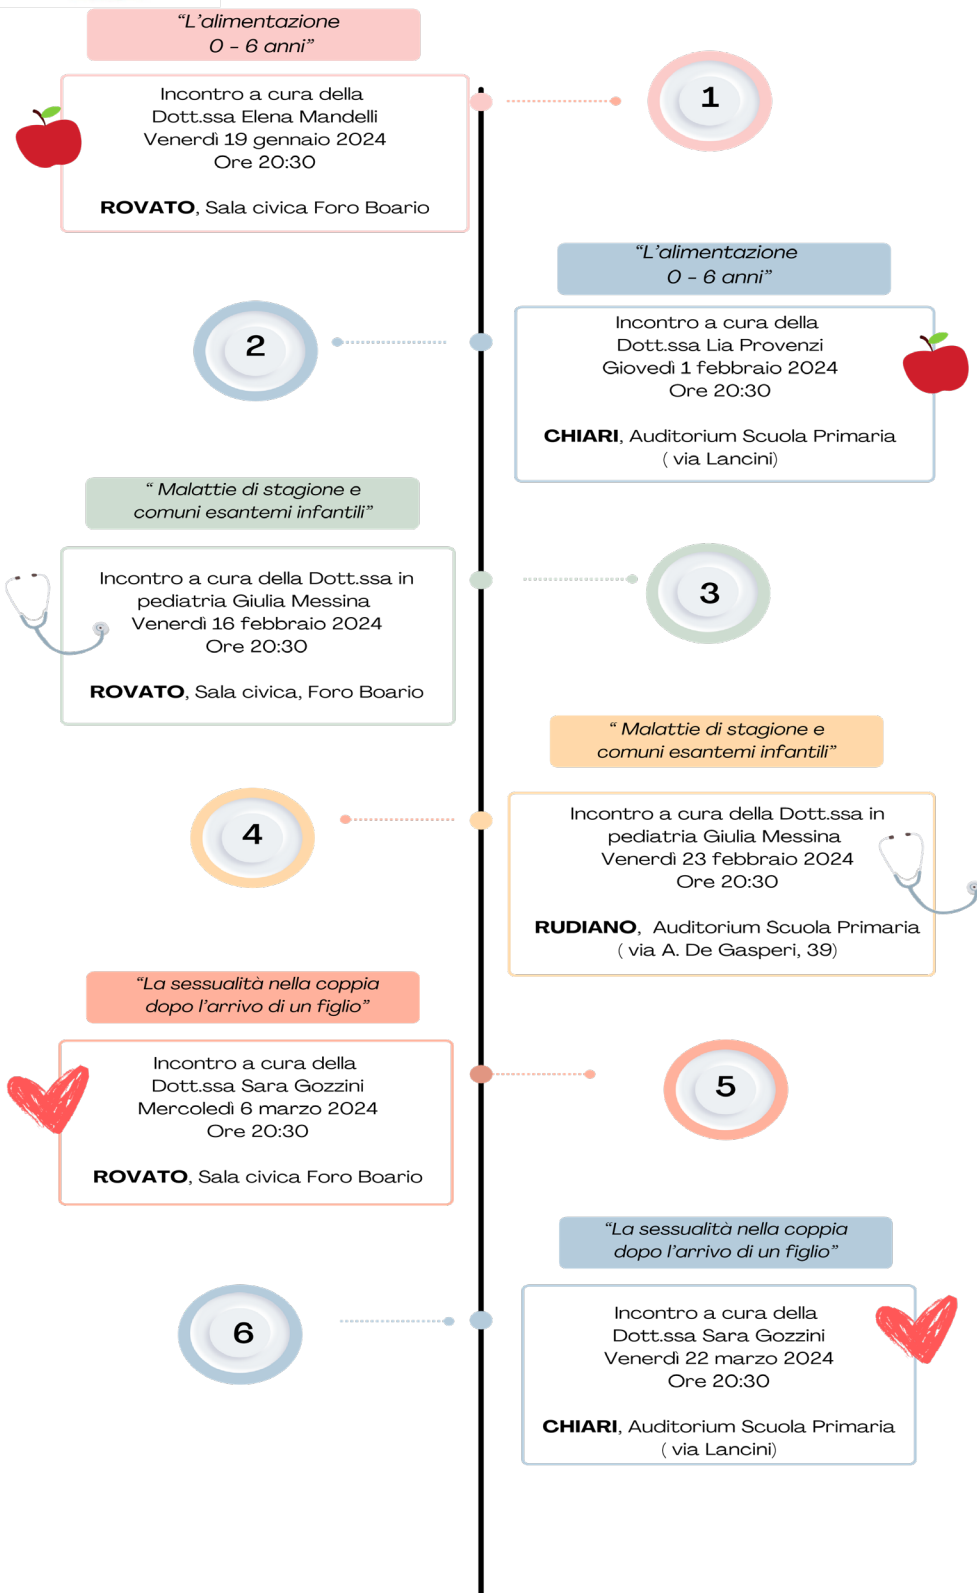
“L’alimentazione 0 – 6 anni”

Incontro a cura della Dott.ssa Elena Mandelli Venerdì 19 gennaio 2024 Ore 20:30

**ROVATO**, Sala civica Foro Boario

1

“L’alimentazione 0 – 6 anni”

2

Incontro a cura della Dott.ssa Lia Provenzi Giovedì 1 febbraio 2024 Ore 20:30

**CHIARI**, Auditorium Scuola Primaria ( via Lancini)

“ Malattie di stagione e comuni esantemi infantili”

Incontro a cura della Dott.ssa in pediatria Giulia Messina Venerdì 16 febbraio 2024 Ore 20:30

**ROVATO**, Sala civica, Foro Boario

3

“ Malattie di stagione e comuni esantemi infantili”

4

Incontro a cura della Dott.ssa in pediatria Giulia Messina Venerdì 23 febbraio 2024 Ore 20:30

**RUDIANO**, Auditorium Scuola Primaria ( via A. De Gasperi, 39)

“La sessualità nella coppia dopo l’arrivo di un figlio”

Incontro a cura della Dott.ssa Sara Gozzini Mercoledì 6 marzo 2024 Ore 20:30

**ROVATO**, Sala civica Foro Boario

5

“La sessualità nella coppia dopo l’arrivo di un figlio”

6

Incontro a cura della Dott.ssa Sara Gozzini Venerdì 22 marzo 2024 Ore 20:30

**CHIARI**, Auditorium Scuola Primaria ( via Lancini)